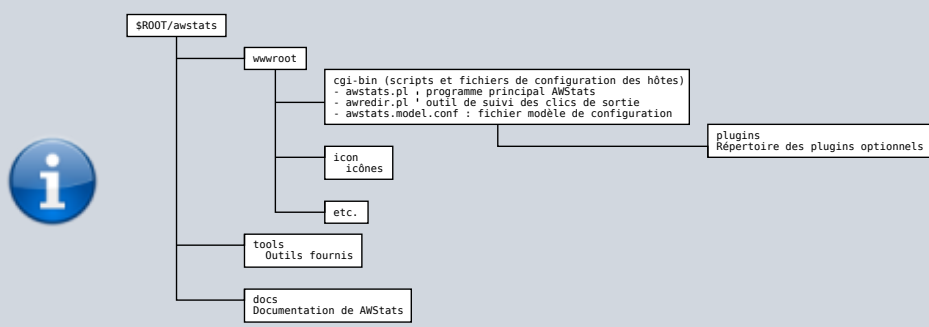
$ROOT/awstats

wwwroot

cgi-bin (scripts et fichiers de configuration des hôtes)
- awstats.pl , programme principal AWStats
- awredir.pl ' outil de suivi des clics de sortie
- awstats.model.conf : fichier modèle de configuration

plugins
Répertoire des plugins optionnels

icon
icônes

etc.

tools
Outils fournis

docs
Documentation de AWStats